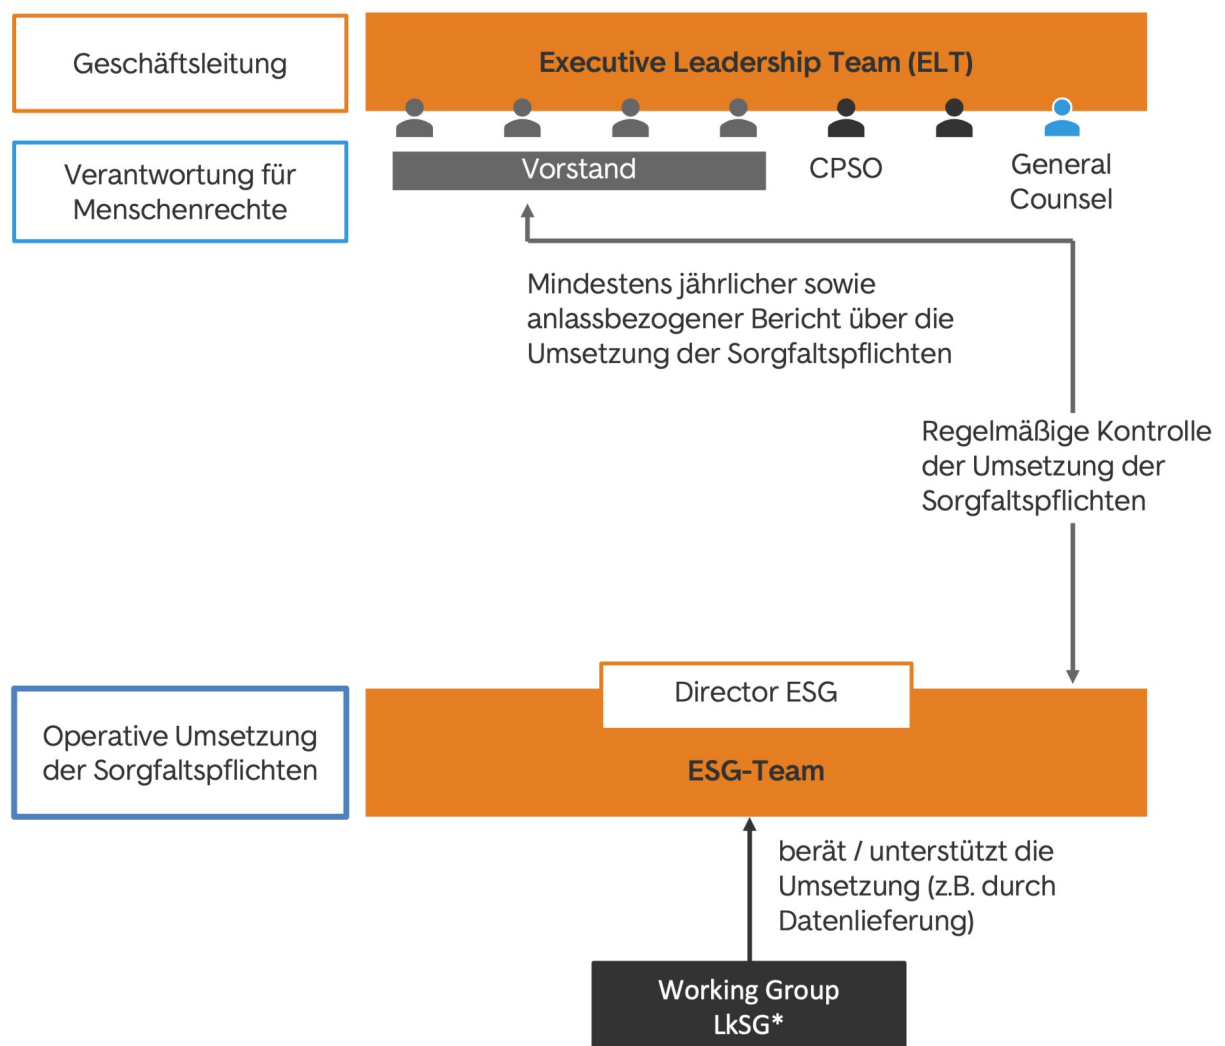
Geschäftsleitung

Executive Leadership Team (ELT)

Verantwortung für Menschenrechte

Vorstand

CPSO

General Counsel

Mindestens jährlicher sowie anlassbezogener Bericht über die Umsetzung der Sorgfaltspflichten

Regelmäßige Kontrolle der Umsetzung der Sorgfaltspflichten

Operative Umsetzung der Sorgfaltspflichten

Director ESG

ESG-Team

berät / unterstützt die Umsetzung (z.B. durch Datenlieferung)

Working Group LkSG*